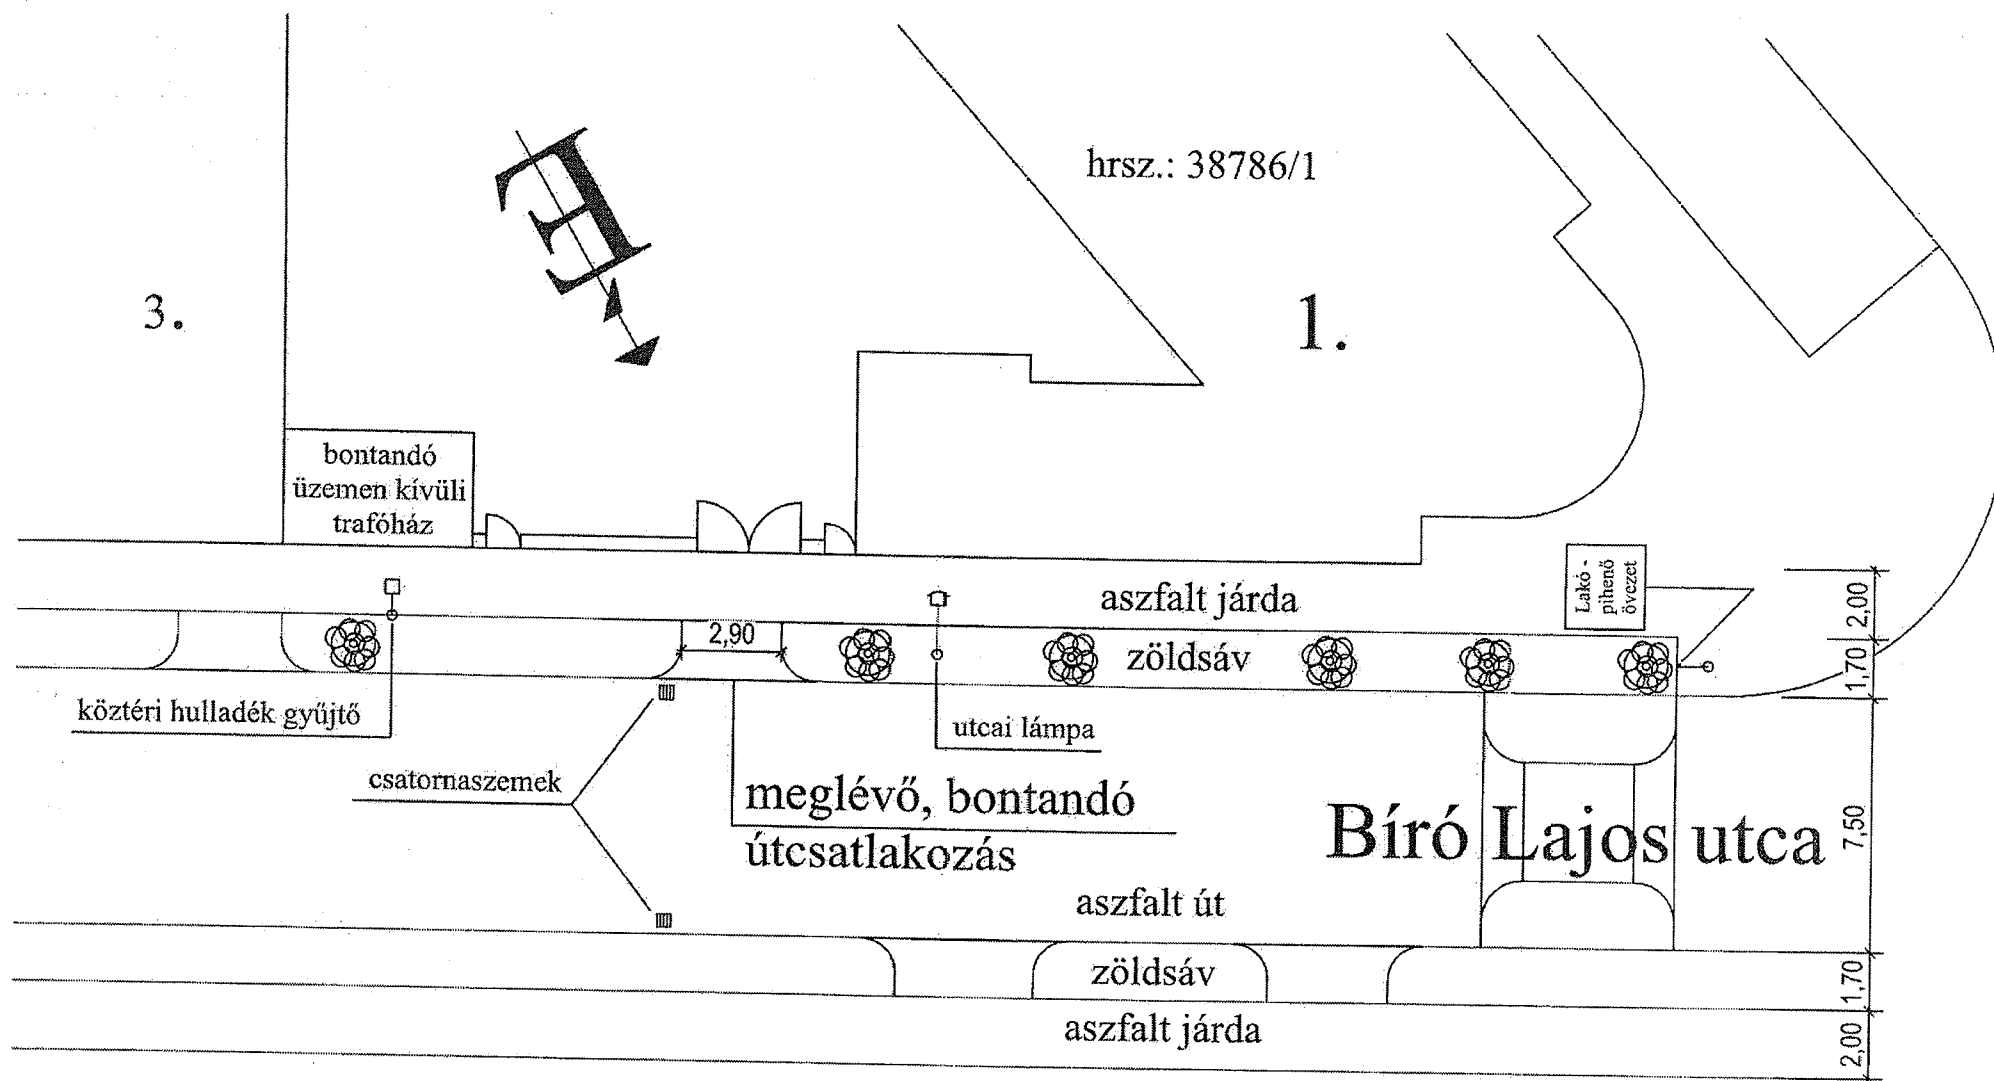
hrsz.: 38786/1

É

3.

1.

bontandó üzemen kívüli trafóház

aszfalt járda

Lakó - pihenő övezet

2,00

2,90

zöldsáv

1,70

köztéri hulladék gyűjtő

utcai lámpa

csatornaszemek

meglévő, bontandó útcsatlakozás

Bíró Lajos utca

7,50

aszfalt út

zöldsáv

1,70

aszfalt járda

2,00